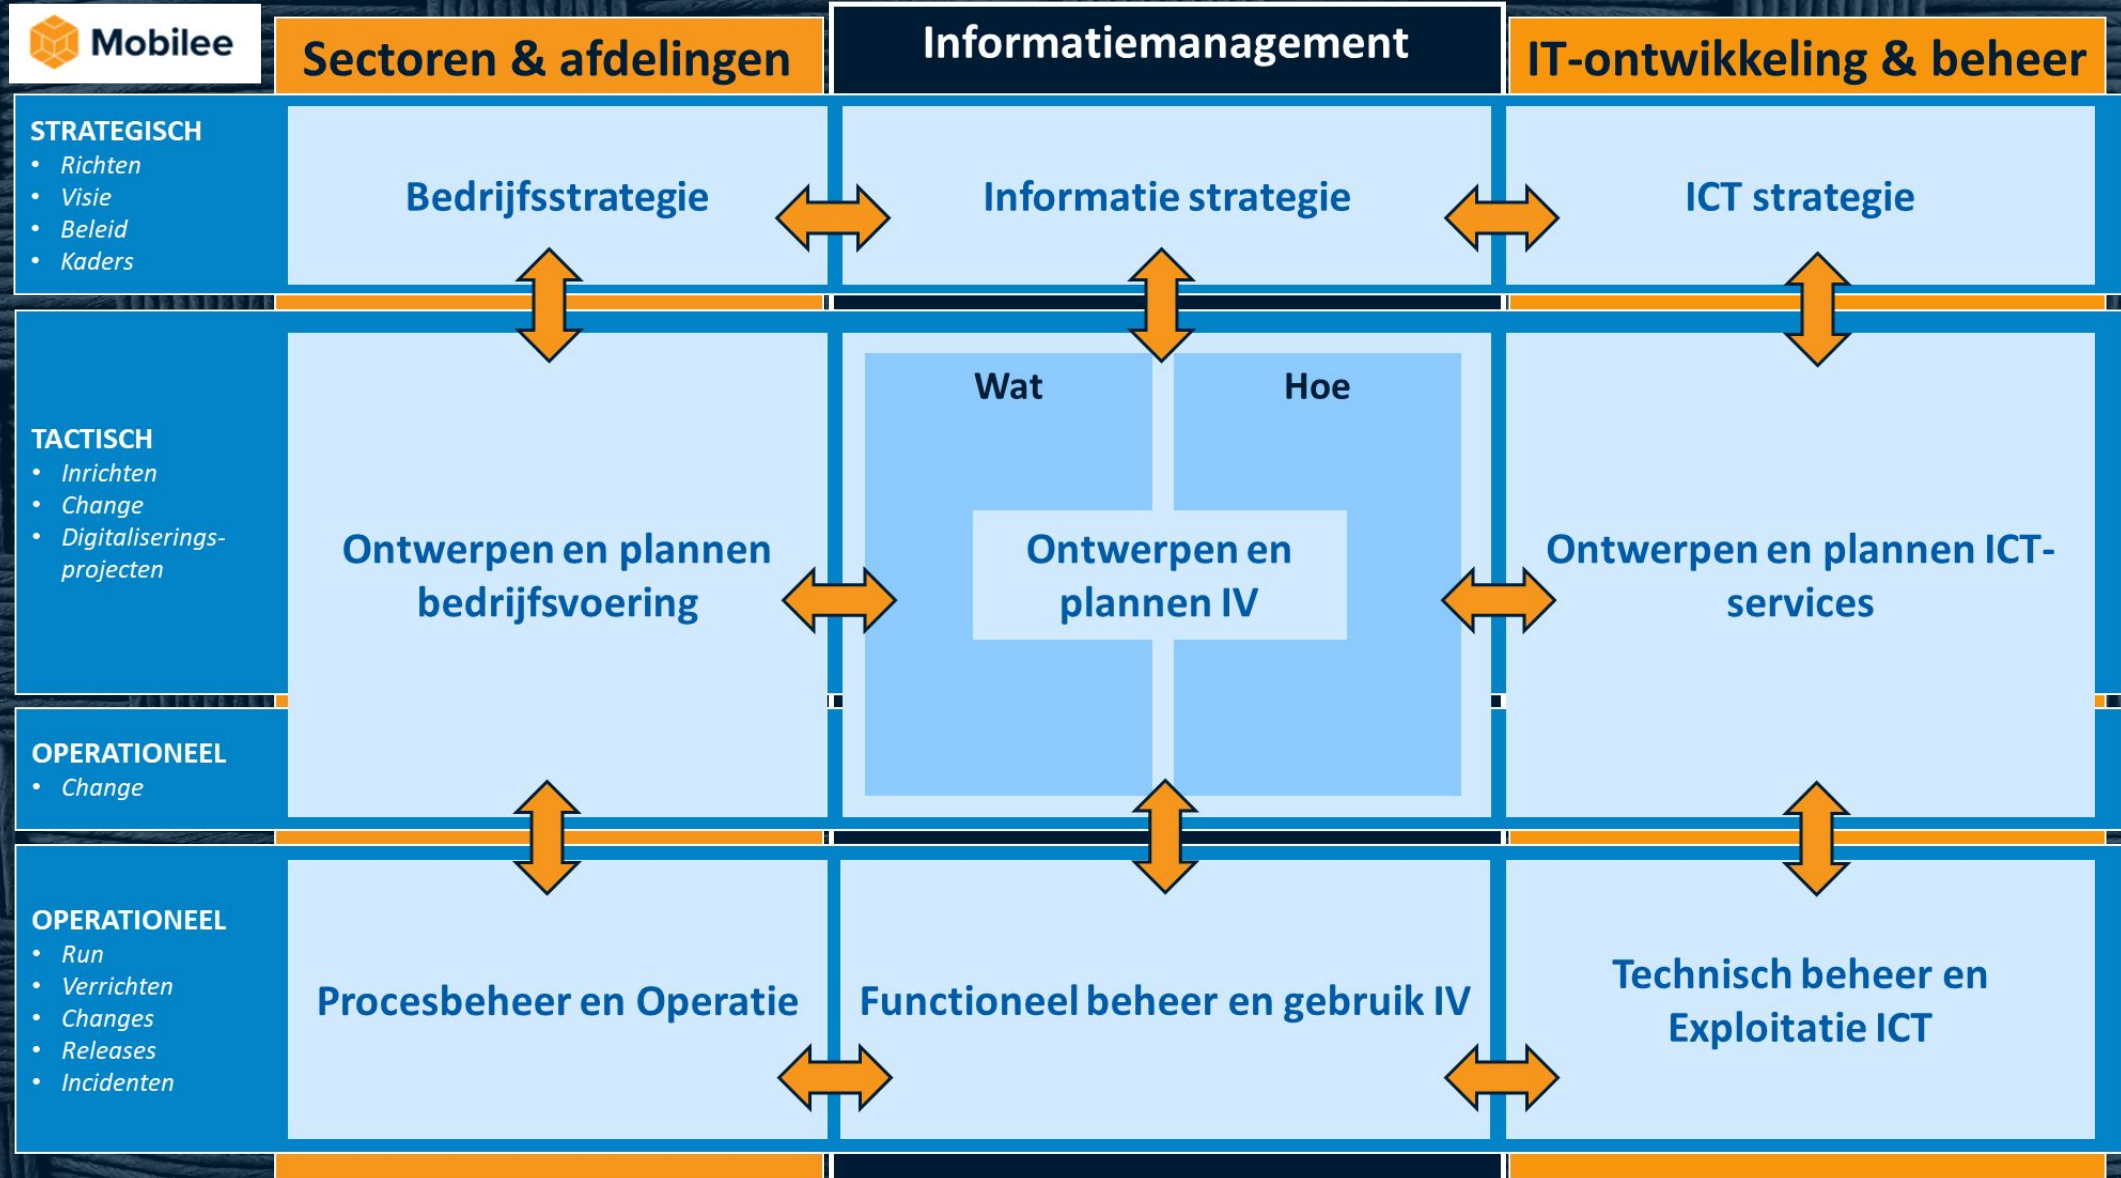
Mobilee

| | Sectoren & afdelingen | Informatiemanagement | IT-ontwikkeling & beheer |
|---|---|---|---|
| STRATEGISCH<br>• Richten<br>• Visie<br>• Beleid<br>• Kaders | Bedrijfsstrategie | Informatie strategie | ICT strategie |
| TACTISCH<br>• Inrichten<br>• Change<br>• Digitaliseringsprojecten<br><br>OPERATIONEEL<br>• Change | Ontwerpen en plannen bedrijfsvoering | Wat<br>Hoe<br>Ontwerpen en plannen IV | Ontwerpen en plannen ICT-services |
| OPERATIONEEL<br>• Run<br>• Verrichten<br>• Changes<br>• Releases<br>• Incidenten | Procesbeheer en Operatie | Functioneel beheer en gebruik IV | Technisch beheer en Exploitatie ICT |